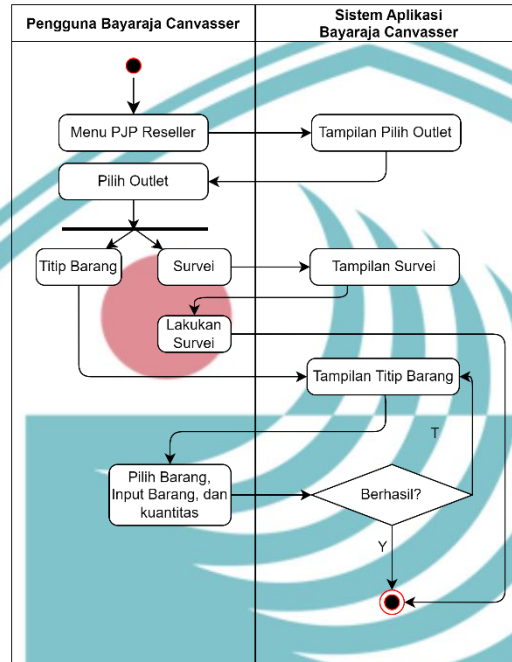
| Pengguna Bayaraja Canvasser | Sistem Aplikasi Bayaraja Canvasser |
|---|---|

Menu PJP Reseller

Tampilan Pilih Outlet

Pilih Outlet

Titip Barang

Survei

Tampilan Survei

Lakukan Survei

Tampilan Titip Barang

T

Pilih Barang, Input Barang, dan kuantitas

Berhasil?

Y